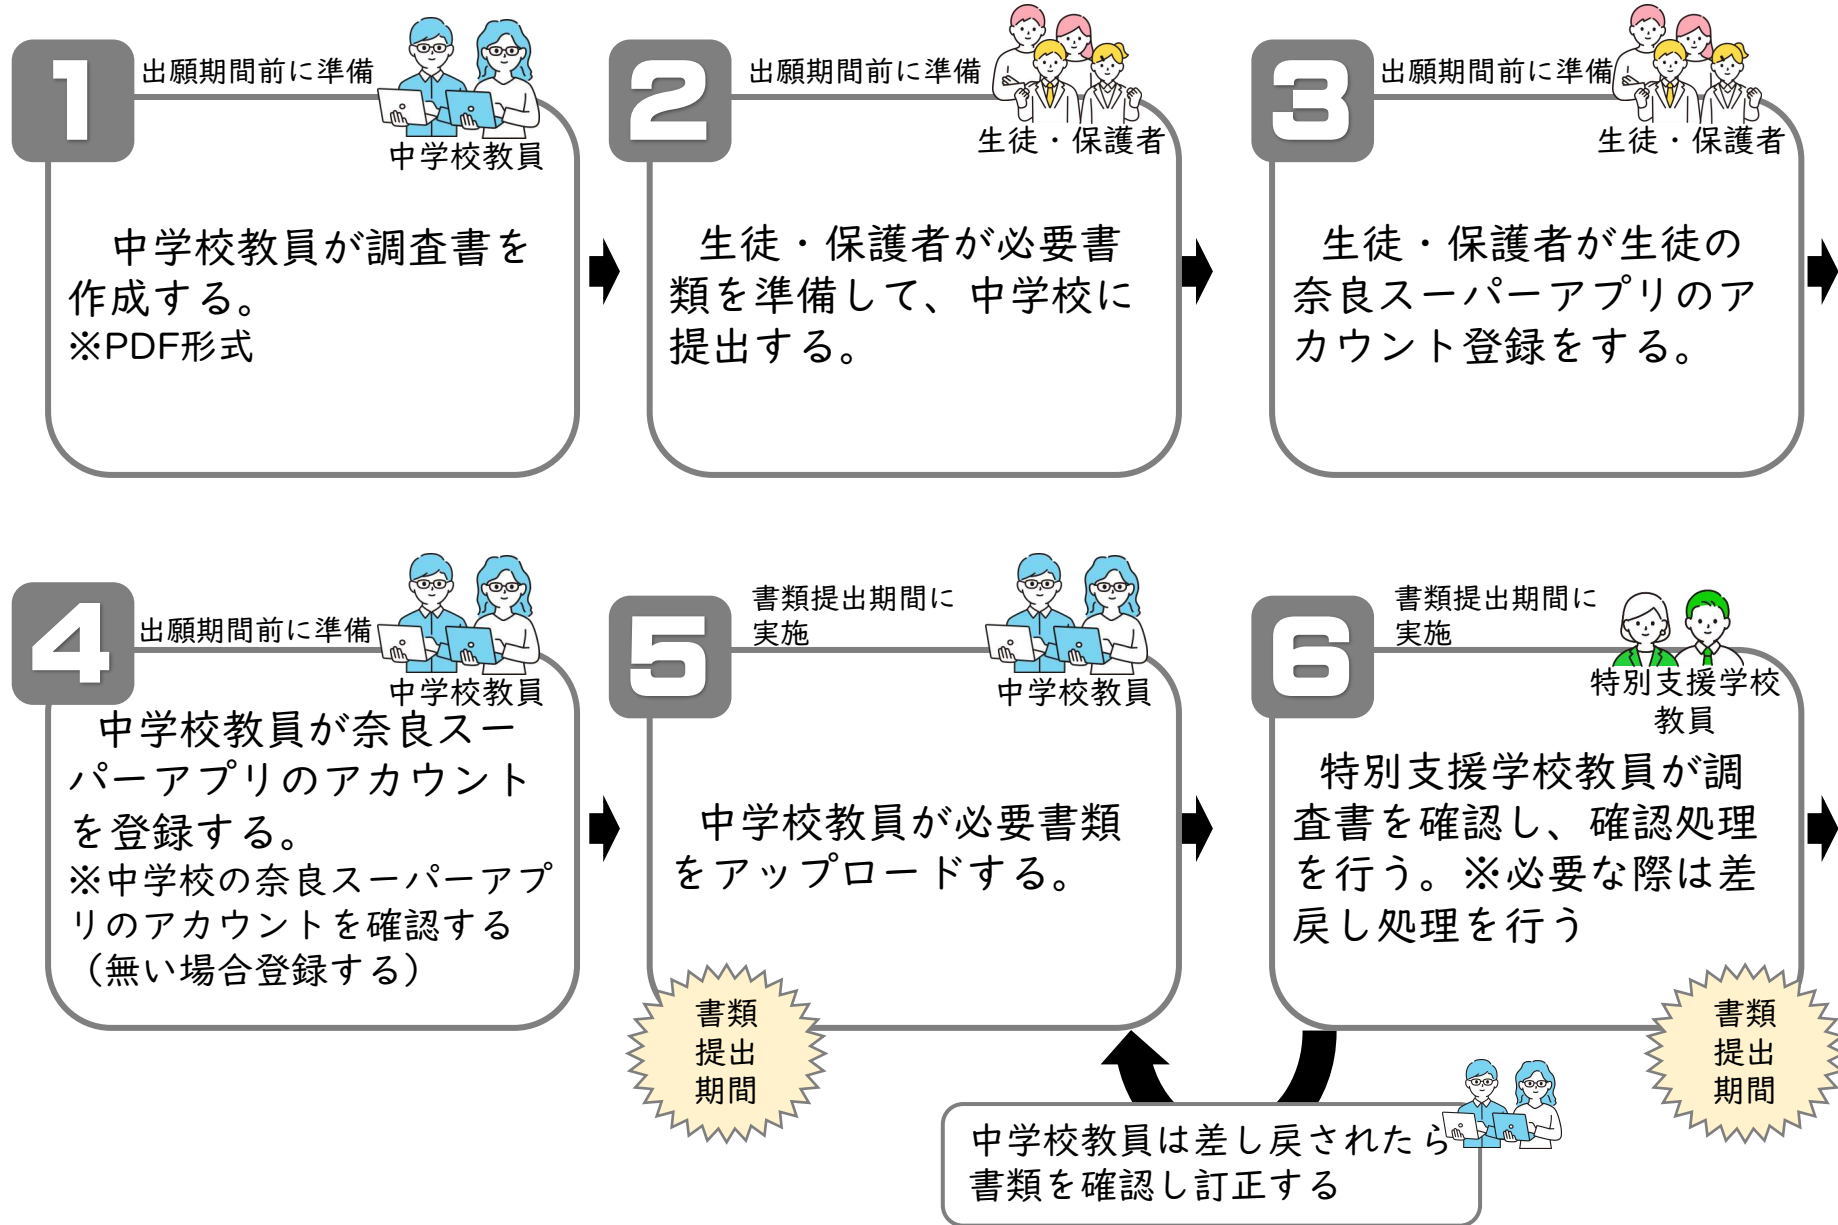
1
出願期間前に準備
中学校教員

中学校教員が調査書を作成する。
※PDF形式

2
出願期間前に準備
生徒・保護者

生徒・保護者が必要書類を準備して、中学校に提出する。

3
出願期間前に準備
生徒・保護者

生徒・保護者が生徒の奈良スーパーアプリのアカウント登録をする。

4
出願期間前に準備
中学校教員

中学校教員が奈良スーパーアプリのアカウントを登録する。
※中学校の奈良スーパーアプリのアカウントを確認する（無い場合登録する）

5
書類提出期間に実施
中学校教員

中学校教員が必要書類をアップロードする。

書類提出期間

6
書類提出期間に実施
特別支援学校教員

特別支援学校教員が調査書を確認し、確認処理を行う。※必要な際は差戻し処理を行う

書類提出期間

中学校教員は差し戻されたら書類を確認し訂正する